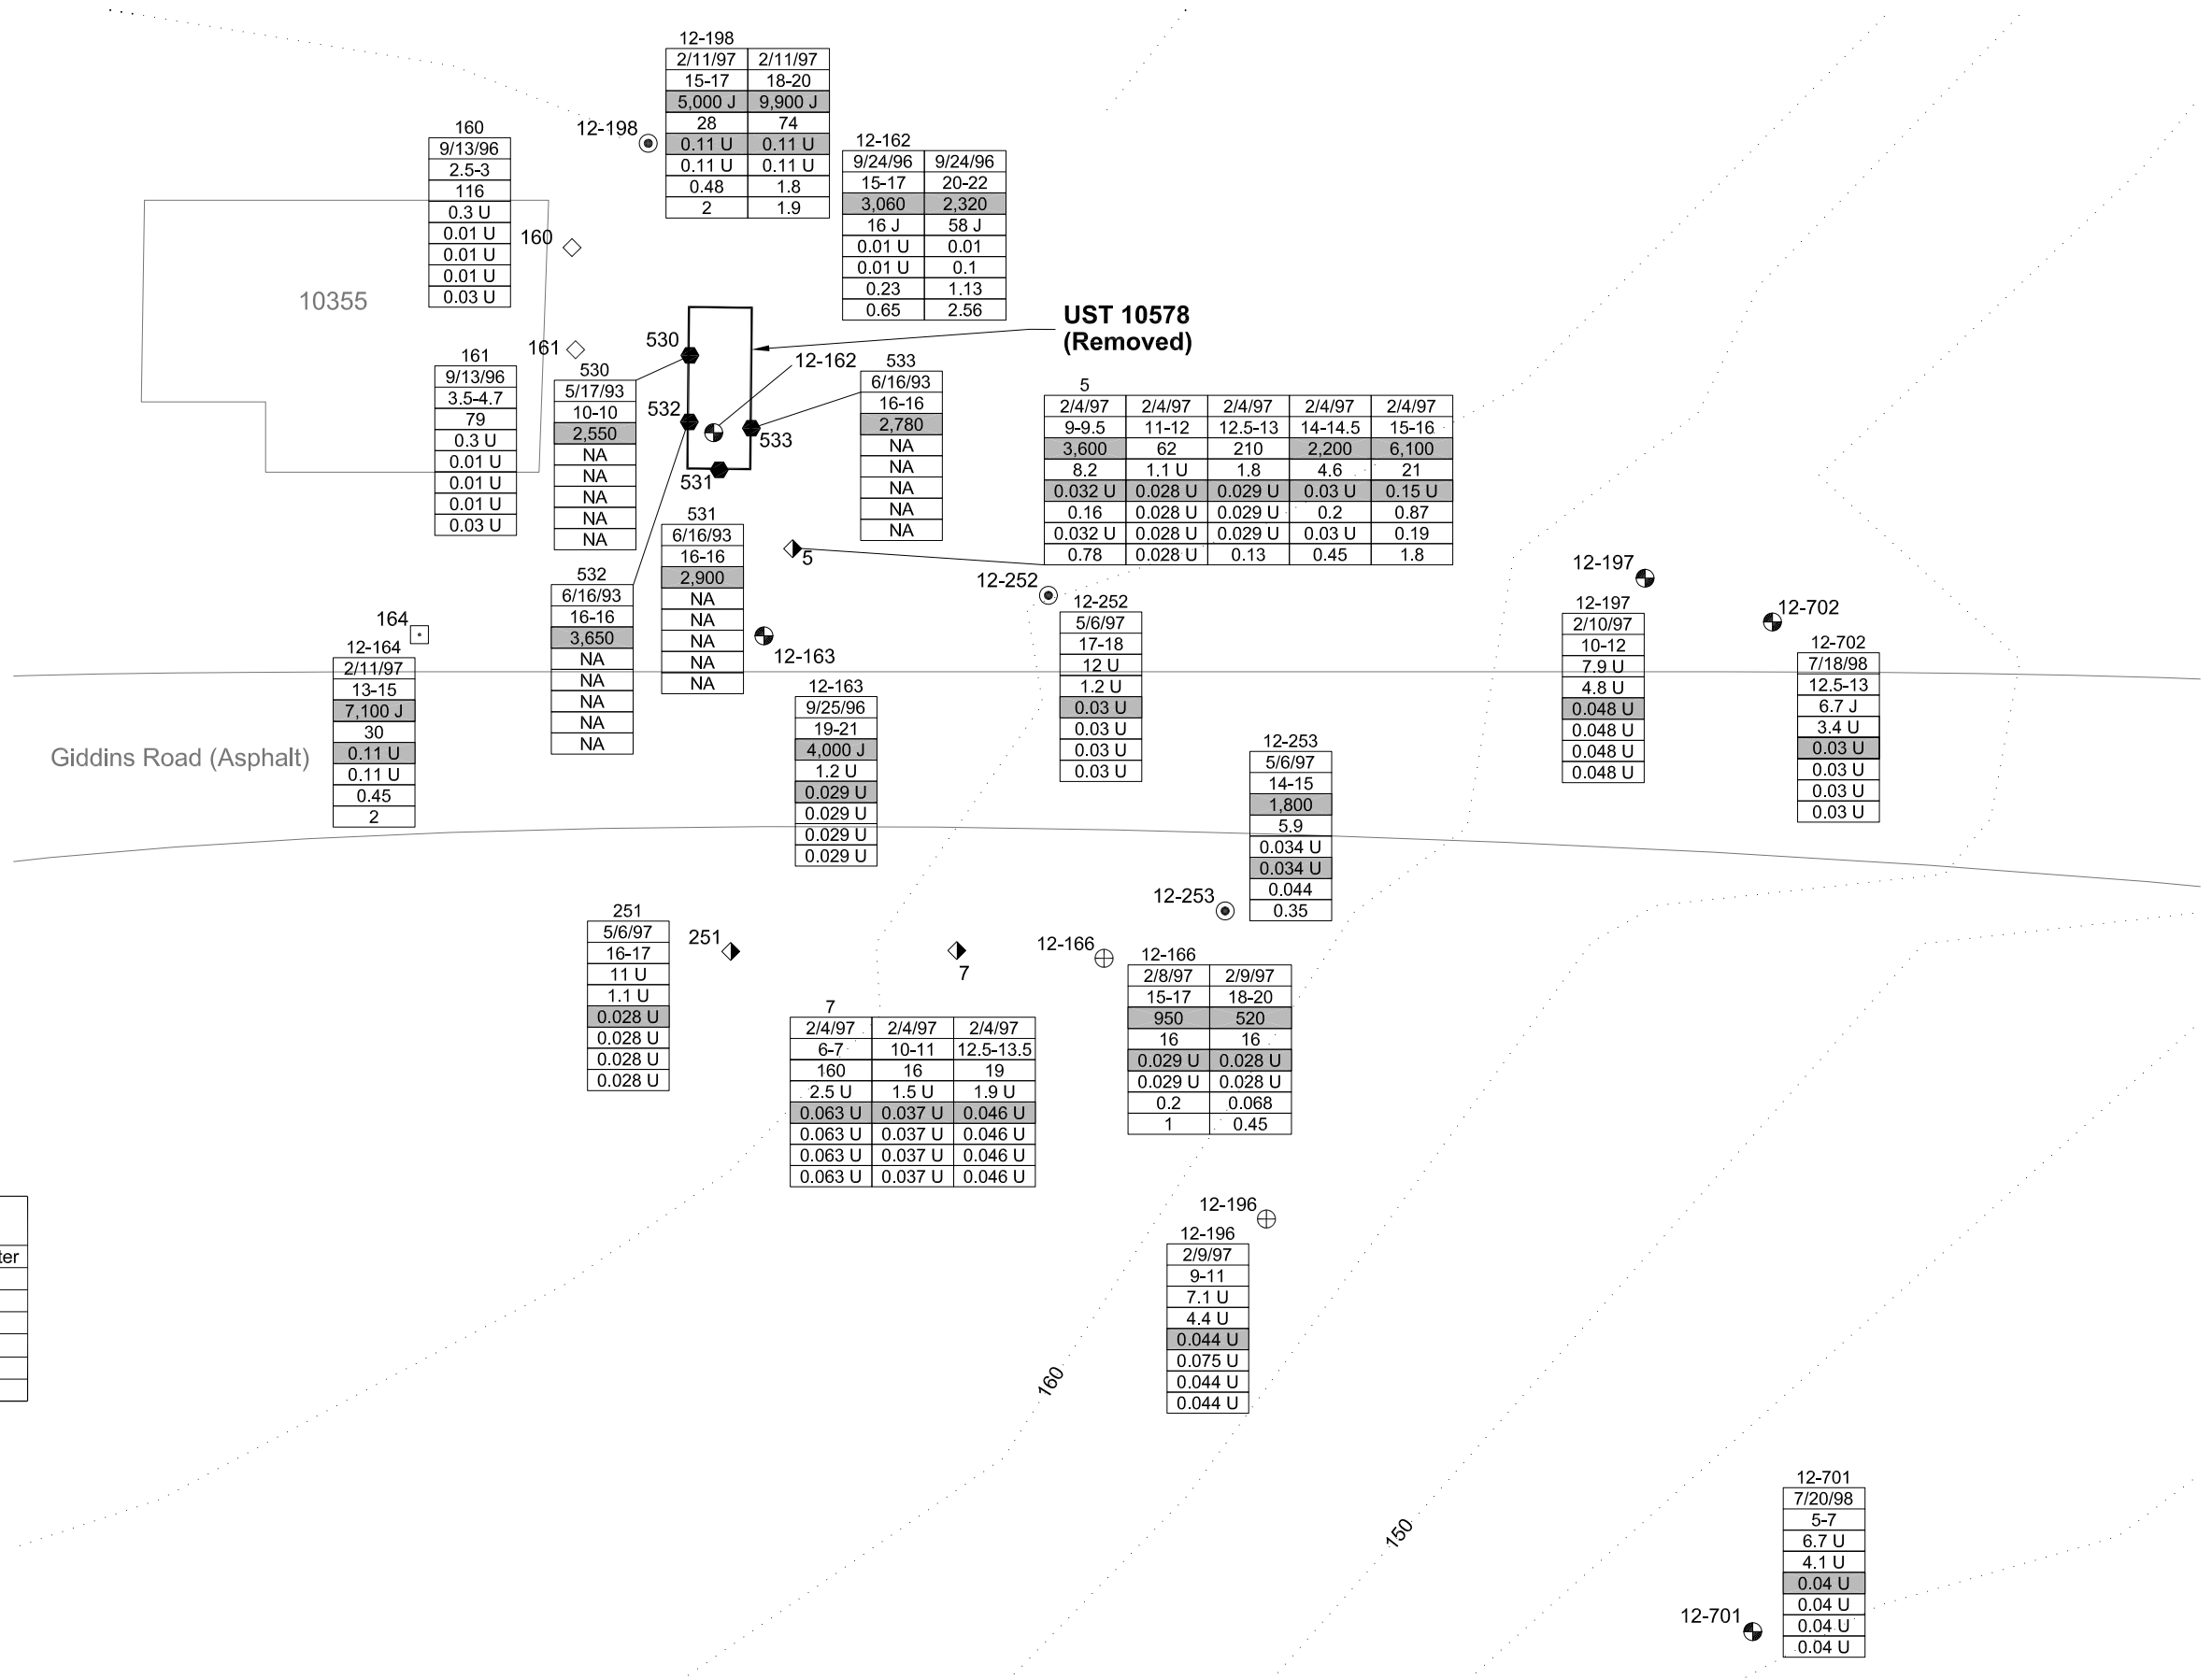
12-198

| 2/11/97 | 2/11/97 |
|---|---|
| 15-17 | 18-20 |
| 5,000 J | 9,900 J |
| 28 | 74 |
| 0.11 U | 0.11 U |
| 0.11 U | 0.11 U |
| 0.48 | 1.8 |
| 2 | 1.9 |

12-198

160

| 9/13/96 |
|---|
| 2.5-3 |
| 116 |
| 0.3 U |
| 0.01 U |
| 0.01 U |
| 0.01 U |
| 0.03 U |

160

12-162

| 9/24/96 | 9/24/96 |
|---|---|
| 15-17 | 20-22 |
| 3,060 | 2,320 |
| 16 J | 58 J |
| 0.01 U | 0.01 |
| 0.01 U | 0.1 |
| 0.23 | 1.13 |
| 0.65 | 2.56 |

10355

UST 10578 (Removed)

530

161

161

| 9/13/96 |
|---|
| 3.5-4.7 |
| 79 |
| 0.3 U |
| 0.01 U |
| 0.01 U |
| 0.01 U |
| 0.03 U |

530

| 5/17/93 |
|---|
| 10-10 |
| 2,550 |
| NA |
| NA |
| NA |
| NA |
| NA |

12-162

533

| 6/16/93 |
|---|
| 16-16 |
| 2,780 |
| NA |
| NA |
| NA |
| NA |
| NA |

532

533

531

5

| 2/4/97 | 2/4/97 | 2/4/97 | 2/4/97 | 2/4/97 |
|---|---|---|---|---|
| 9-9.5 | 11-12 | 12.5-13 | 14-14.5 | 15-16 |
| 3,600 | 62 | 210 | 2,200 | 6,100 |
| 8.2 | 1.1 U | 1.8 | 4.6 | 21 |
| 0.032 U | 0.028 U | 0.029 U | 0.03 U | 0.15 U |
| 0.16 | 0.028 U | 0.029 U | 0.2 | 0.87 |
| 0.032 U | 0.028 U | 0.029 U | 0.03 U | 0.19 |
| 0.78 | 0.028 U | 0.13 | 0.45 | 1.8 |

531

| 6/16/93 |
|---|
| 16-16 |
| 2,900 |
| NA |
| NA |
| NA |
| NA |
| NA |

5

12-252

532

| 6/16/93 |
|---|
| 16-16 |
| 3,650 |
| NA |
| NA |
| NA |
| NA |
| NA |

12-197

12-197

| 2/10/97 |
|---|
| 10-12 |
| 7.9 U |
| 4.8 U |
| 0.048 U |
| 0.048 U |
| 0.048 U |
| 0.048 U |

12-702

12-702

| 7/18/98 |
|---|
| 12.5-13 |
| 6.7 J |
| 3.4 U |
| 0.03 U |
| 0.03 U |
| 0.03 U |
| 0.03 U |

164

12-164

| 2/11/97 |
|---|
| 13-15 |
| 7,100 J |
| 30 |
| 0.11 U |
| 0.11 U |
| 0.45 |
| 2 |

12-163

12-163

| 9/25/96 |
|---|
| 19-21 |
| 4,000 J |
| 1.2 U |
| 0.029 U |
| 0.029 U |
| 0.029 U |
| 0.029 U |

12-252

| 5/6/97 |
|---|
| 17-18 |
| 12 U |
| 1.2 U |
| 0.03 U |
| 0.03 U |
| 0.03 U |
| 0.03 U |

Giddins Road (Asphalt)

12-253

| 5/6/97 |
|---|
| 14-15 |
| 1,800 |
| 5.9 |
| 0.034 U |
| 0.034 U |
| 0.044 |
| 0.35 |

12-253

251

| 5/6/97 |
|---|
| 16-17 |
| 11 U |
| 1.1 U |
| 0.028 U |
| 0.028 U |
| 0.028 U |
| 0.028 U |

251

7

12-166

12-166

| 2/8/97 | 2/9/97 |
|---|---|
| 15-17 | 18-20 |
| 950 | 520 |
| 16 | 16 |
| 0.029 U | 0.028 U |
| 0.029 U | 0.028 U |
| 0.2 | 0.068 |
| 1 | 0.45 |

7

| 2/4/97 | 2/4/97 | 2/4/97 |
|---|---|---|
| 6-7 | 10-11 | 12.5-13.5 |
| 160 | 16 | 19 |
| 2.5 U | 1.5 U | 1.9 U |
| 0.063 U | 0.037 U | 0.046 U |
| 0.063 U | 0.037 U | 0.046 U |
| 0.063 U | 0.037 U | 0.046 U |
| 0.063 U | 0.037 U | 0.046 U |

ter

12-196

12-196

| 2/9/97 |
|---|
| 9-11 |
| 7.1 U |
| 4.4 U |
| 0.044 U |
| 0.075 U |
| 0.044 U |
| 0.044 U |

160

150

12-701

| 7/20/98 |
|---|
| 5-7 |
| 6.7 U |
| 4.1 U |
| 0.04 U |
| 0.04 U |
| 0.04 U |
| 0.04 U |

12-701